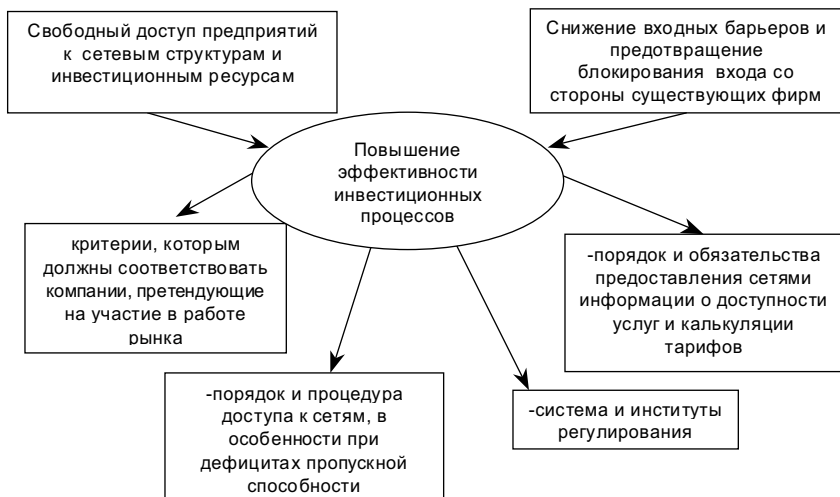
Свободный доступ предприятий к сетевым структурам и инвестиционным ресурсам

Снижение входных барьеров и предотвращение блокирования входа со стороны существующих фирм

Повышение эффективности инвестиционных процессов

критерии, которым должны соответствовать компании, претендующие на участие в работе рынка

-порядок и обязательства предоставления сетями информации о доступности услуг и калькуляции тарифов

-порядок и процедура доступа к сетям, в особенности при дефицитах пропускной способности

-система и институты регулирования